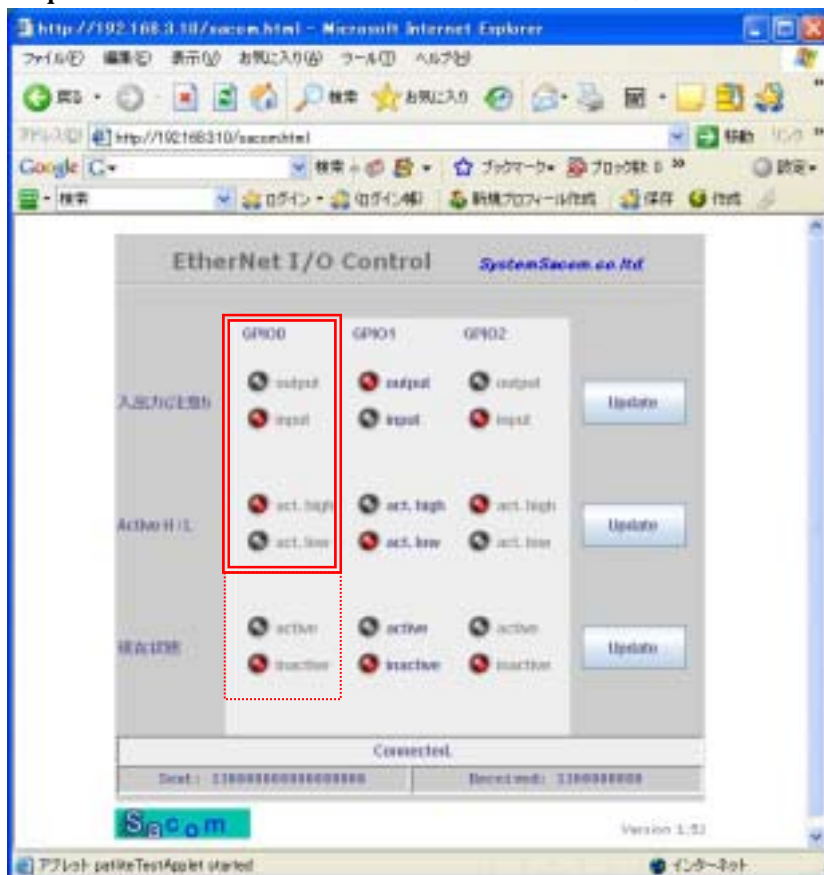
http://192.168.3.10/sacom.html - Microsoft Internet Explorer

ファイル(F) 編集(E) 表示(V) お気に入り(A) ツール(T) ヘルプ(H)

戻る 検索 お気に入り

アドレス(D) http://192.168.3.10/sacom.html 移動 リンク

Google G- 検索 ブックマーク ブロック数 0 設定

検索 ログイン ログイン(M) 新規プロフィール作成 保存 作成

EtherNet I/O Control SystemSacom.co.ltd

| | GPIO0 | GPIO1 | GPIO2 | |
|---|---|---|---|---|
| 入出力の状態 | output | output | output | Update |
| | input | input | input | |
| Active H / L | act. high | act. high | act. high | Update |
| | act. low | act. low | act. low | |
| 現在状態 | active | active | active | Update |
| | inactive | inactive | inactive | |

Connected.

Sent : 1100000000000000000 Received : 1100000000

Sacom

Version 1.53

アプレット patliteTestApplet started

インターネット